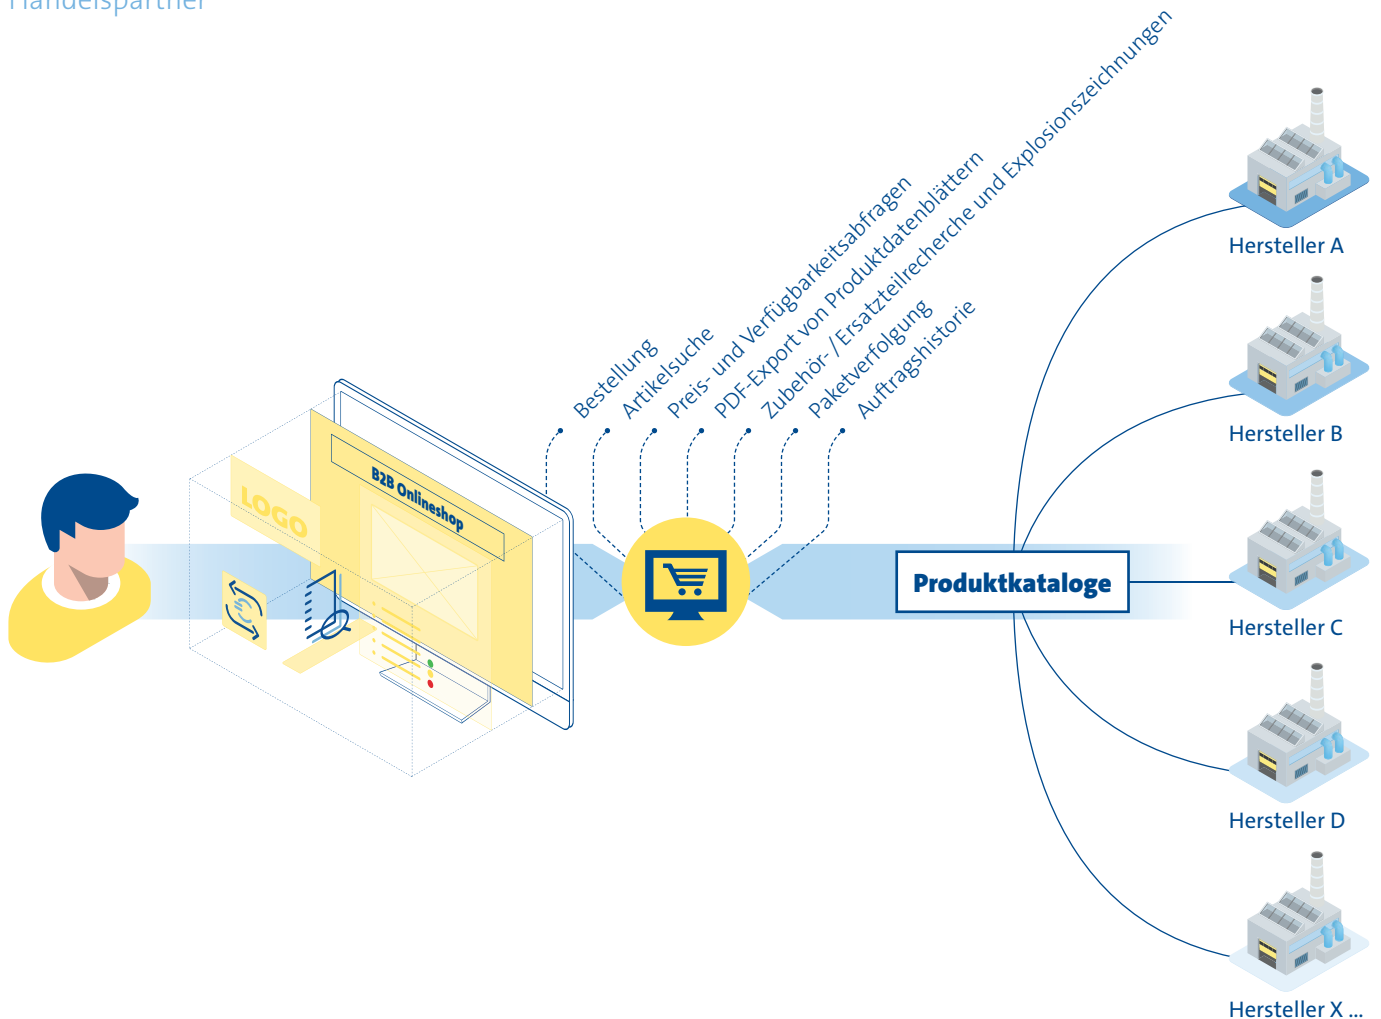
Handelspartner

LOGO

B2B Onlineshop

Bestellung

Artikelsuche

Preis- und Verfügbarkeitsabfragen

PDF-Export von Produktdatenblättern

Zubehör- / Ersatzteilrecherche und Explosionszeichnungen

Paketverfolgung

Auftragshistorie

Produktkataloge

Hersteller A

Hersteller B

Hersteller C

Hersteller D

Hersteller X ...